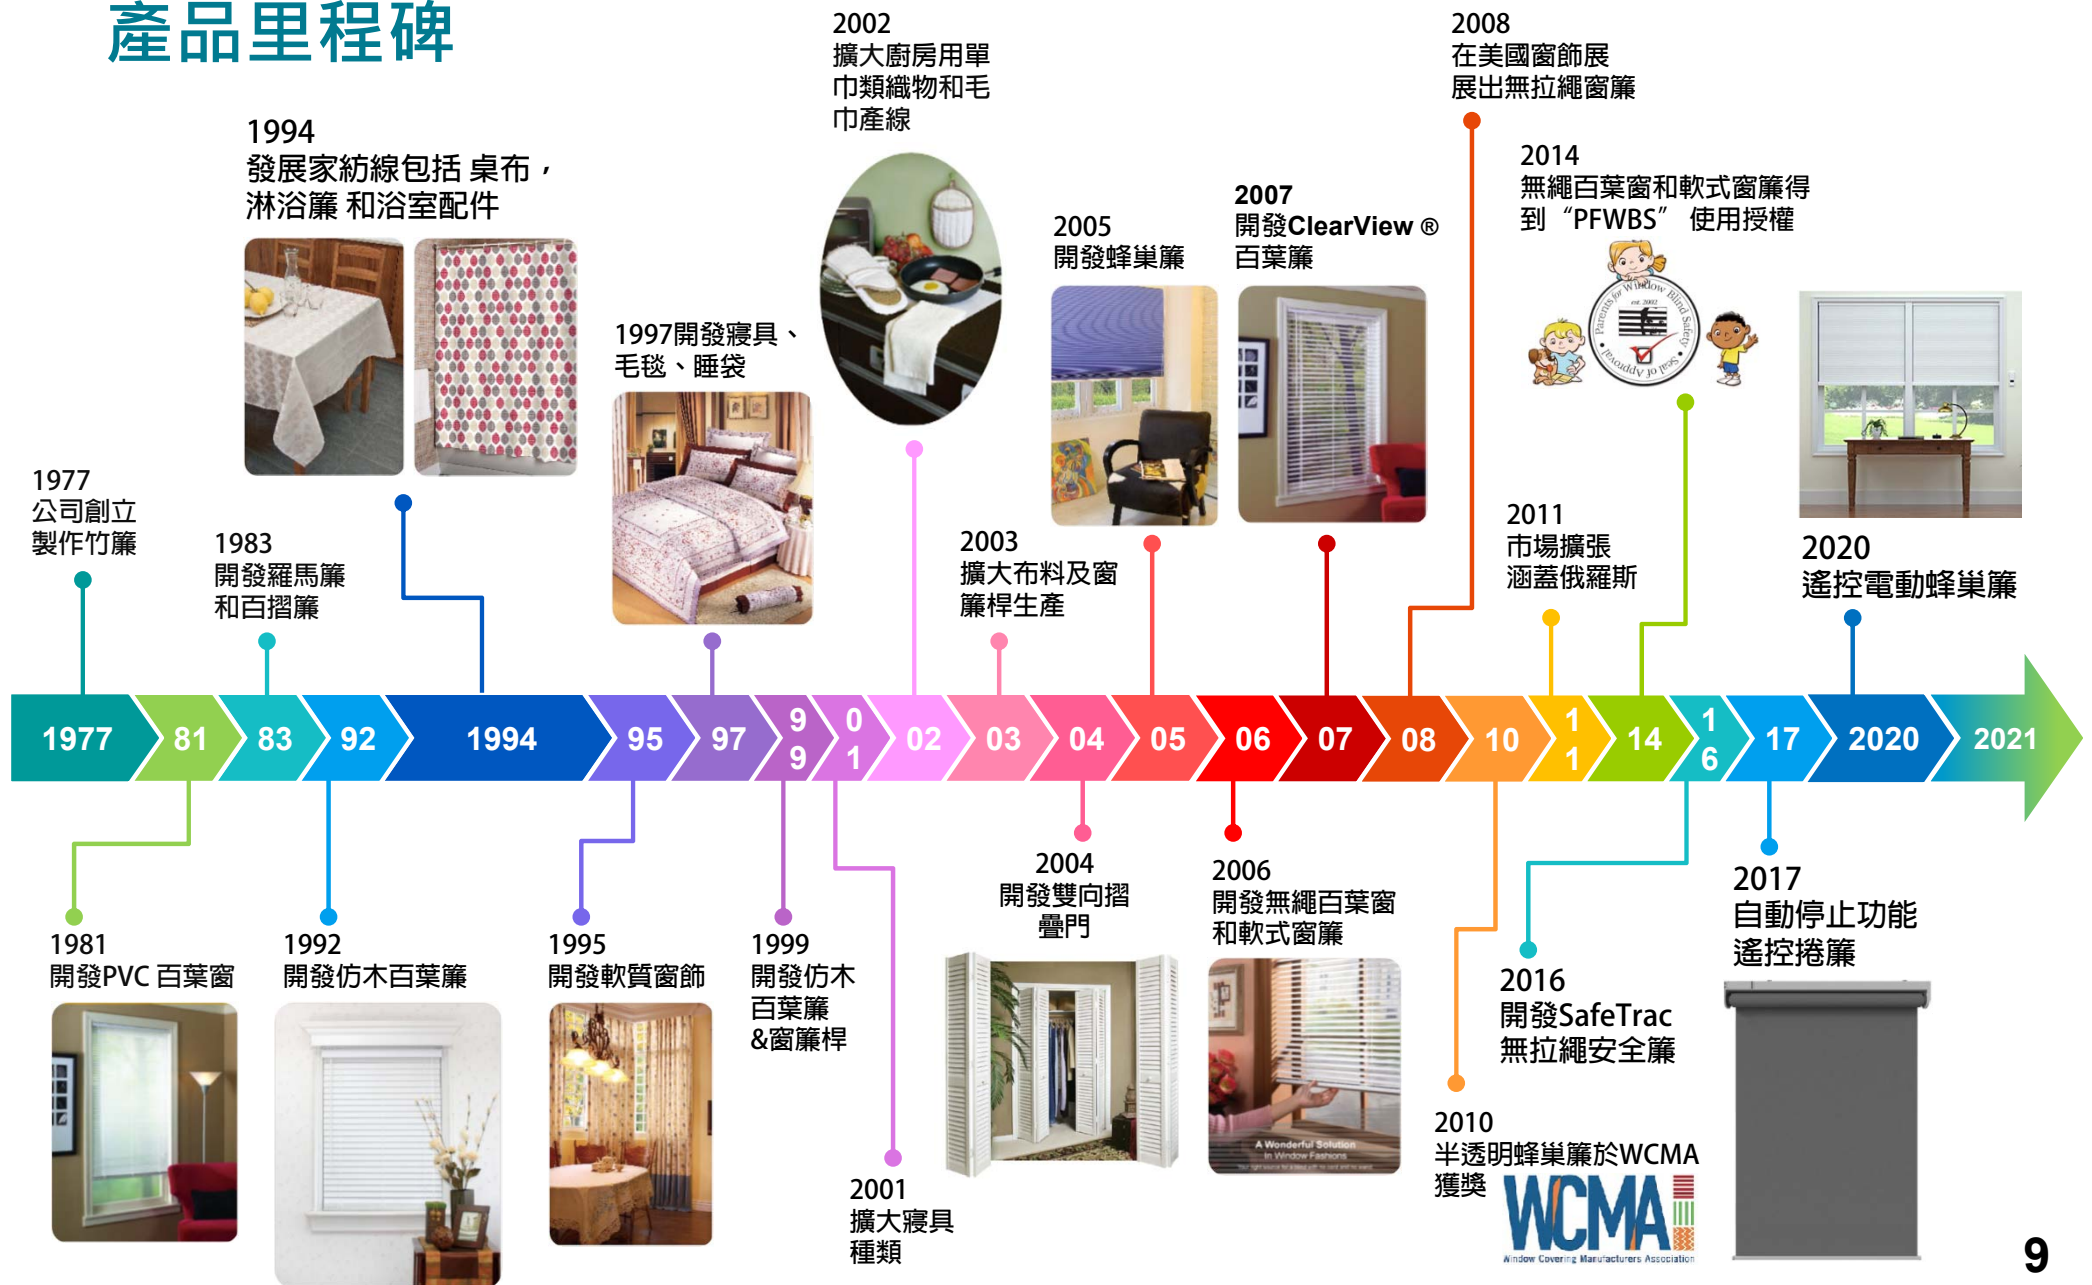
產品里程碑

1977
公司創立
製作竹簾

1994
發展家紡線包括 桌布，淋浴簾 和浴室配件

1983
開發羅馬簾和百摺簾

1997開發寢具、毛毯、睡袋

2002
擴大廚房用單巾類織物和毛巾產線

2003
擴大布料及窗簾桿生產

2005
開發蜂巢簾

2007
開發ClearView ® 百葉簾

2008
在美國窗飾展展出無拉繩窗簾

2014
無繩百葉窗和軟式窗簾得到 “PFWBS” 使用授權

Parents for Window Blind Safety est. 2002 Seal of Approval

2011
市場擴張
涵蓋俄羅斯

2020
遙控電動蜂巢簾

1977 | 81 | 83 | 92 | 1994 | 95 | 97 | 99 | 01 | 02 | 03 | 04 | 05 | 06 | 07 | 08 | 10 | 11 | 14 | 16 | 17 | 2020 | 2021

1981
開發PVC 百葉窗

1992
開發仿木百葉簾

1995
開發軟質窗飾

1999
開發仿木百葉簾&窗簾桿

2001
擴大寢具種類

2004
開發雙向摺疊門

2006
開發無繩百葉窗和軟式窗簾

A Wonderful Solution in Window Fashions

2010
半透明蜂巢簾於WCMA獲獎

WCMA
Window Covering Manufacturers Association

2016
開發SafeTrac
無拉繩安全簾

2017
自動停止功能
遙控捲簾

9